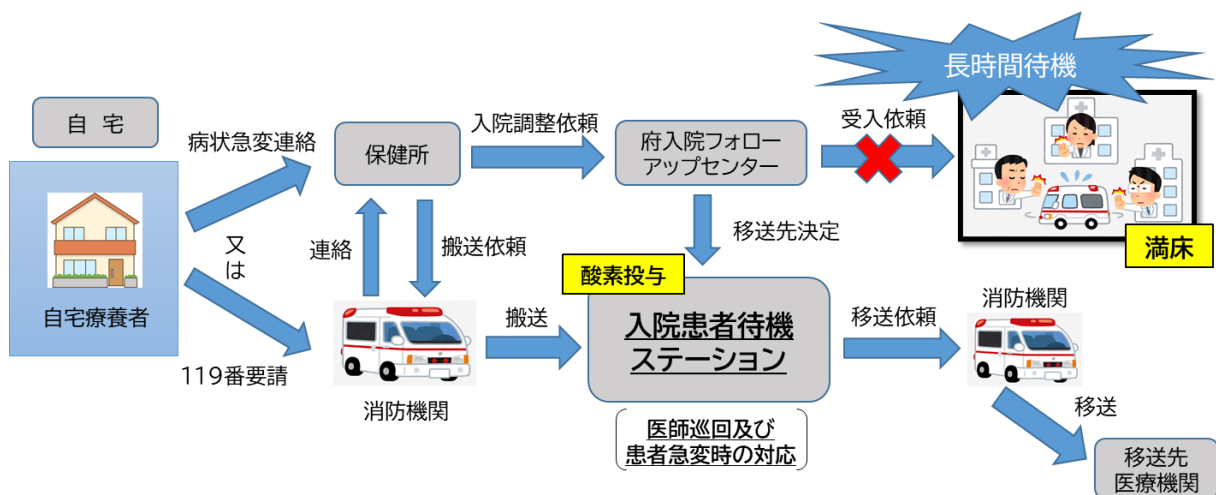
長時間待機

自 宅

病状急変連絡

保健所

入院調整依頼

府入院フォローアップセンター

受入依頼

満床

自宅療養者

又は

119番要請

連絡

搬送依頼

移送先決定

酸素投与

消防機関

搬送

入院患者待機ステーション

移送依頼

消防機関

移送

医師巡回及び患者急変時の対応

移送先医療機関